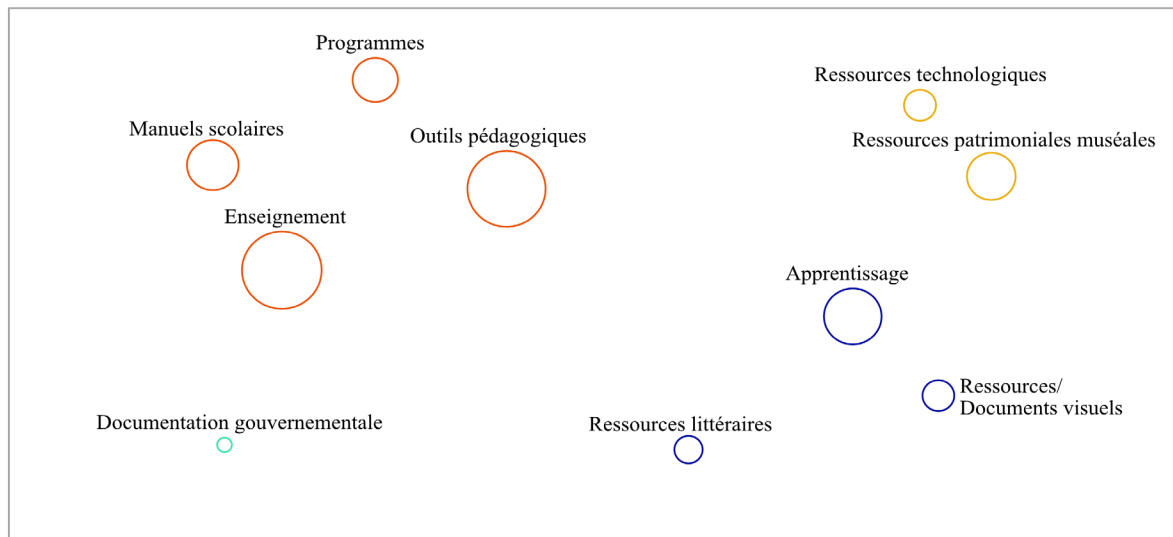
Programmes

Ressources technologiques

Manuels scolaires

Outils pédagogiques

Ressources patrimoniales muséales

Enseignement

Apprentissage

Ressources/
Documents visuels

Documentation gouvernementale

Ressources littéraires